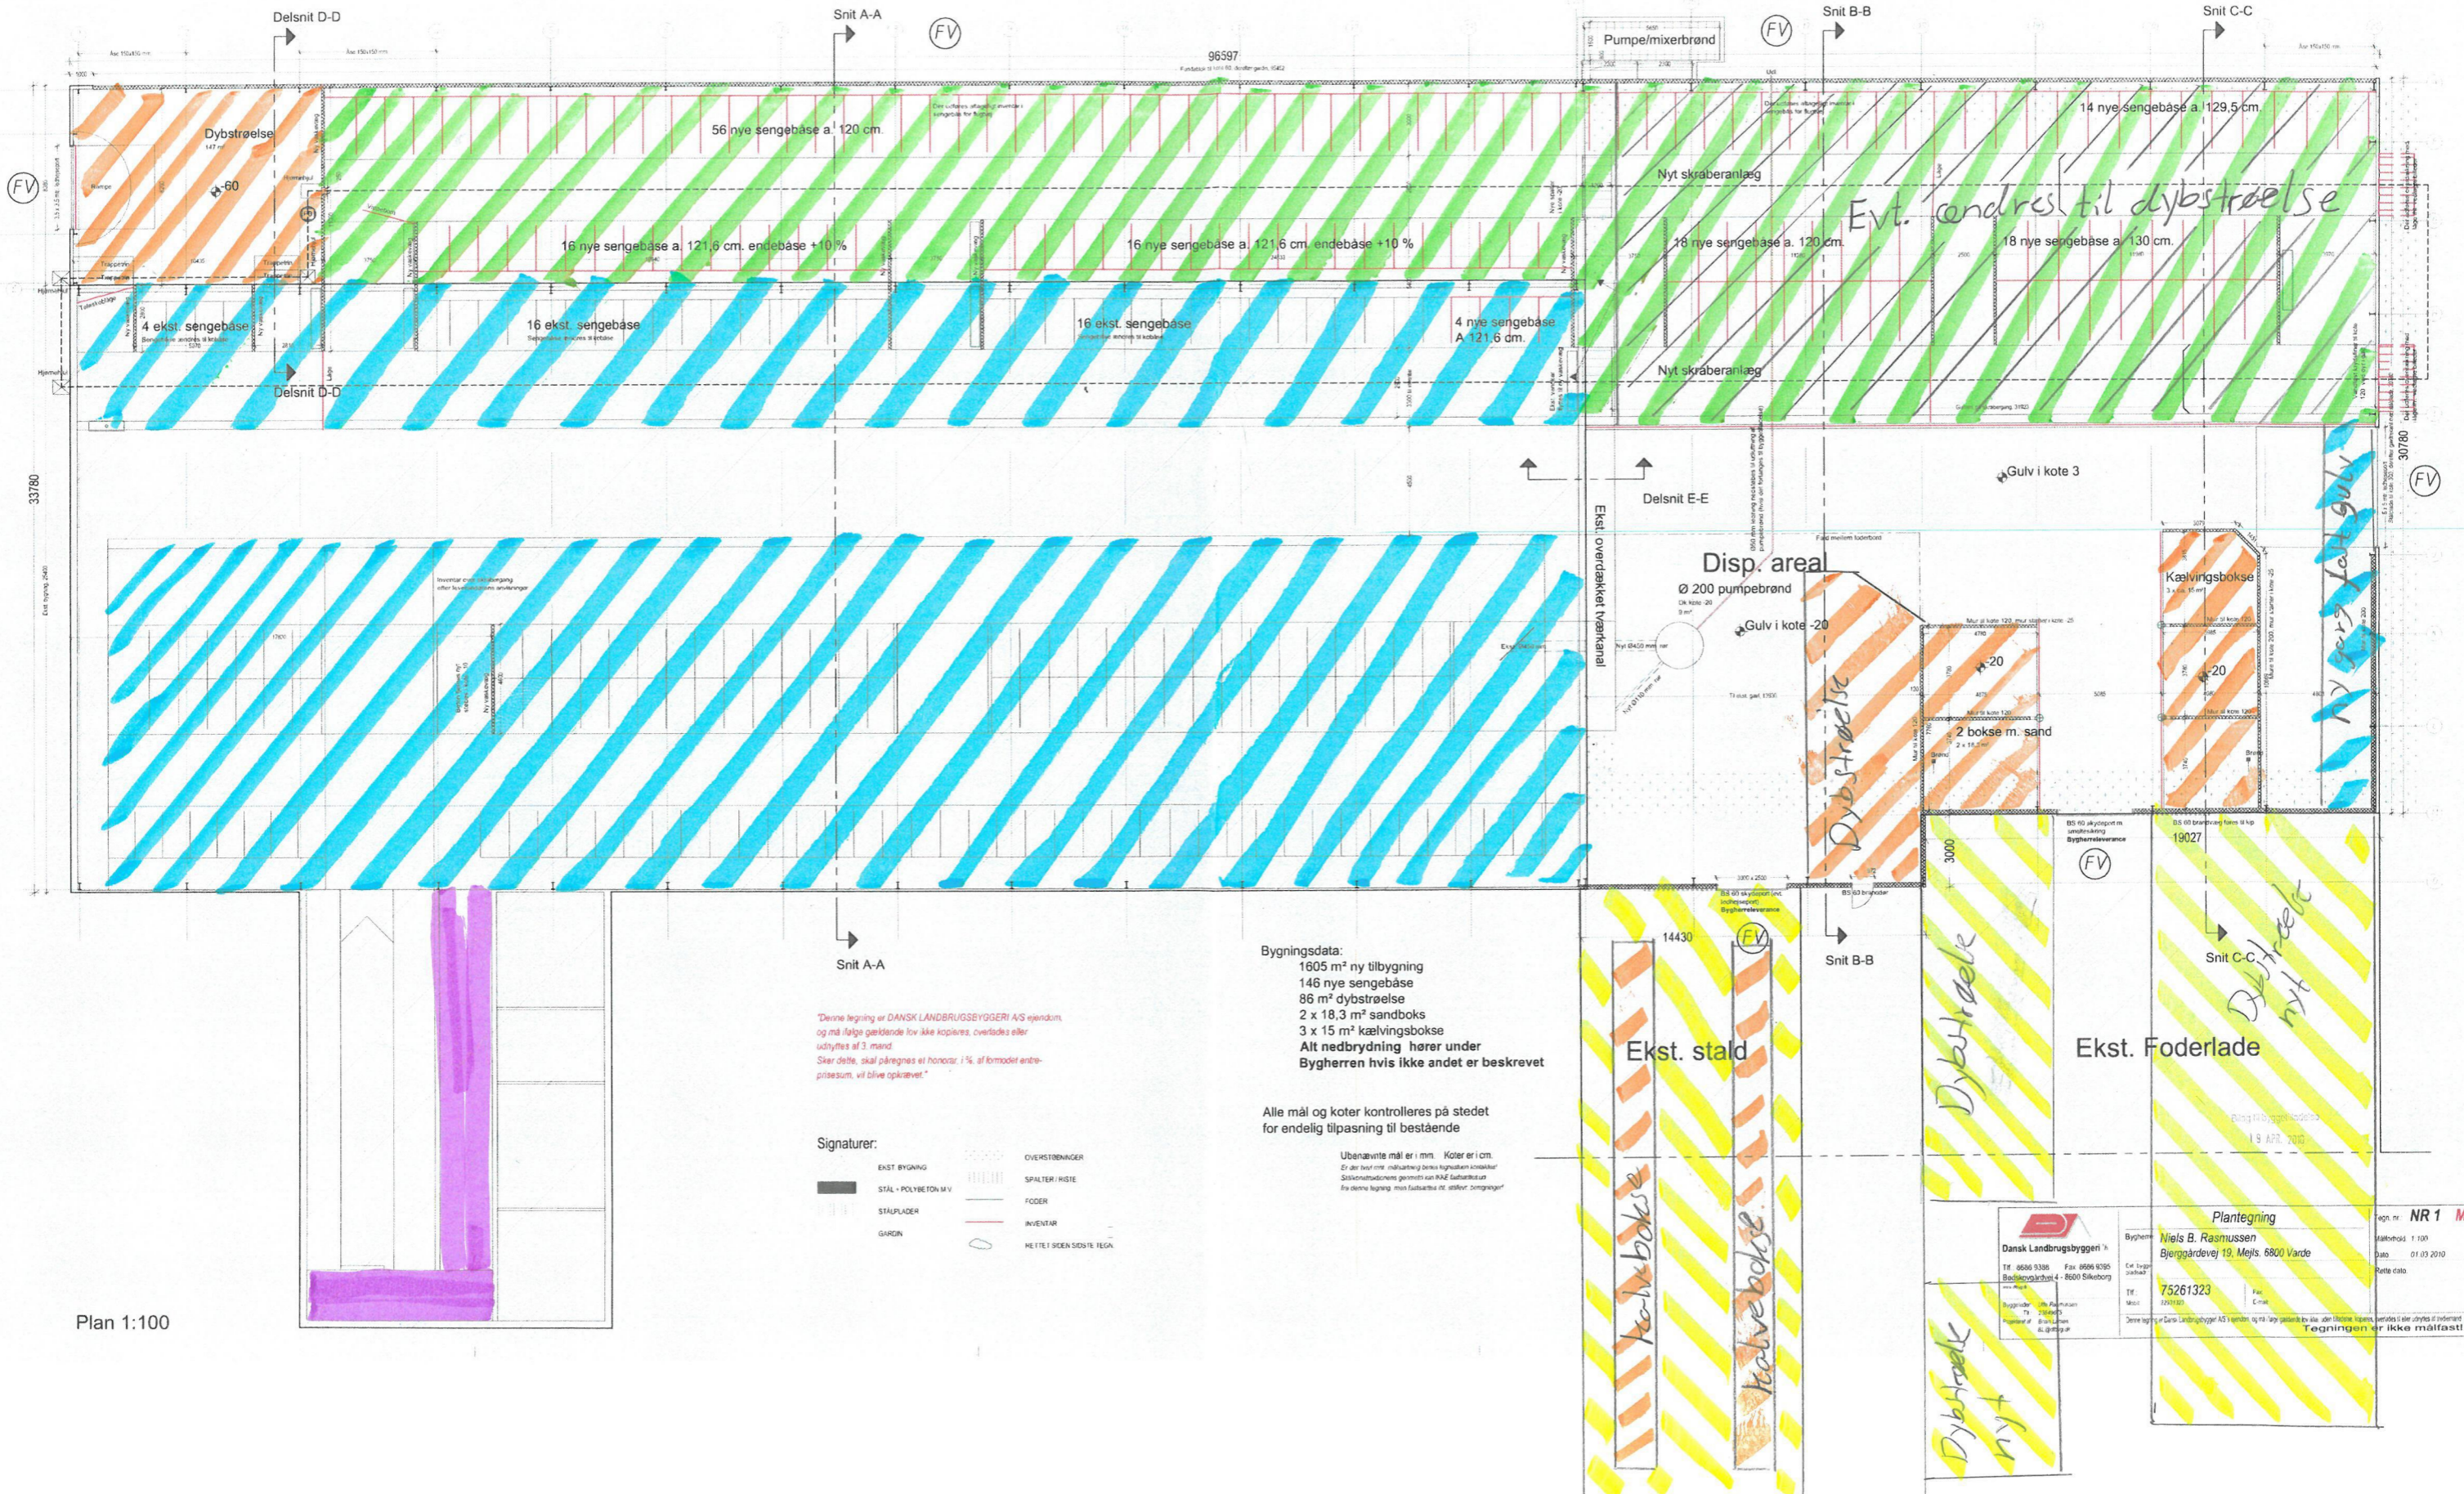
Delsnit D-D
Snit A-A
FV
Pumpe/mixerbrønd
FV
Snit B-B
Snit C-C
96597
Dybstrøelse
-60
56 nye sengebåse a. 120 cm.
14 nye sengebåse a. 129,5 cm.
Nyt skraberanlæg
Evt. ændres til dybstrøelse
16 nye sengebåse a. 121,6 cm. endebåse +10 %
16 nye sengebåse a. 121,6 cm. endebåse +10 %
18 nye sengebåse a. 120 cm.
18 nye sengebåse a. 130 cm.
FV
4 ekst. sengebåse
16 ekst. sengebåse
16 ekst. sengebåse
4 nye sengebåse A 121,6 cm.
Nyt skraberanlæg
Delsnit D-D
33780
30780
FV
Gulv i kote 3
Delsnit E-E
Ekst. overdækket tværkanal
Disp. areal
Ø 200 pumpebrønd
Gulv i kote -20
Dybstrøelse
-20
2 bokse m. sand
Kælvingsbokse
-20
Ny sengebåse
3000
19027
FV
14430
FV
Snit A-A
Snit B-B
Snit C-C
Dybstrøelse nyt
Bygningsdata:
1605 m² ny tilbygning
146 nye sengebåse
86 m² dybstrøelse
2 x 18,3 m² sandboks
3 x 15 m² kælvingsbokse
Alt nedbrydning hører under
Bygherren hvis ikke andet er beskrevet
Ekst. stald
Ekst. Foderlade
"Denne tegning er DANSK LANDBRUGSBYGGERI A/S ejendom, og må ifølge gældende lov ikke kopieres, overlades eller udbyttes af 3. mand.
Sker dette, skal påregnes et honorar i %. af formodet entreprisesum, vil blive opkrævet."
Alle mål og koter kontrolleres på stedet for endelig tilpasning til bestående
Ubenævnte mål er i mm. Koter er i cm.
Signaturer:
EKST. BYGNING
STÅL - POLYBETON M.V.
STÅLPLADER
GARDIN
OVERSTØBNINGER
SPALTER / RISTE
FODER
INVENTAR
RETTET SIDEN SIDSTE TEGN.
Kalvebokse
Kalvebokse
Dybstrøelse
Dybstrøelse nyt
Plantegning
Dansk Landbrugsbyggeri
Niels B. Rasmussen
Bjerggårdsvej 19, Mejls, 6800 Varde
75261323
NR 1
Tegningen er ikke målfast!
19 APR 2010
Plan 1:100